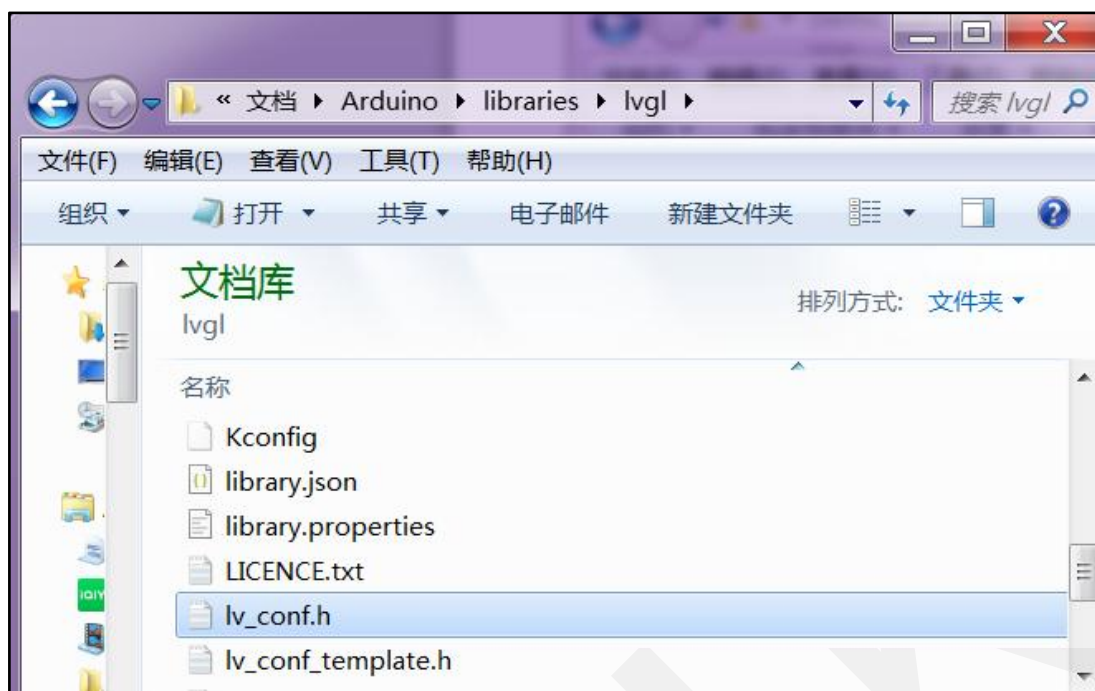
« 文档 ▸ Arduino ▸ libraries ▸ lvgl ▸

搜索 lvgl

文件(F) 编辑(E) 查看(V) 工具(T) 帮助(H)

组织 ▾ 打开 ▾ 共享 ▾ 电子邮件 新建文件夹

文档库
lvgl

排列方式: 文件夹 ▾

名称

Kconfig
library.json
library.properties
LICENCE.txt
lv_conf.h
lv_conf_template.h